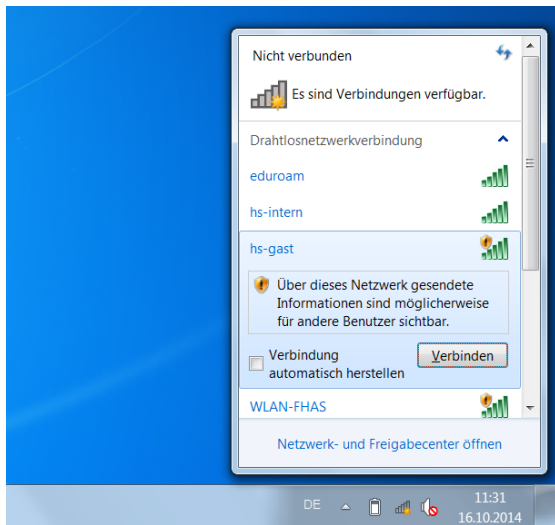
Nicht verbunden

Es sind Verbindungen verfügbar.

Drahtlosnetzwerkverbindung

eduroam

hs-intern

hs-gast

Über dieses Netzwerk gesendete Informationen sind möglicherweise für andere Benutzer sichtbar.

Verbindung automatisch herstellen

Verbinden

WLAN-FHAS

Netzwerk- und Freigabecenter öffnen

DE

11:31
16.10.2014